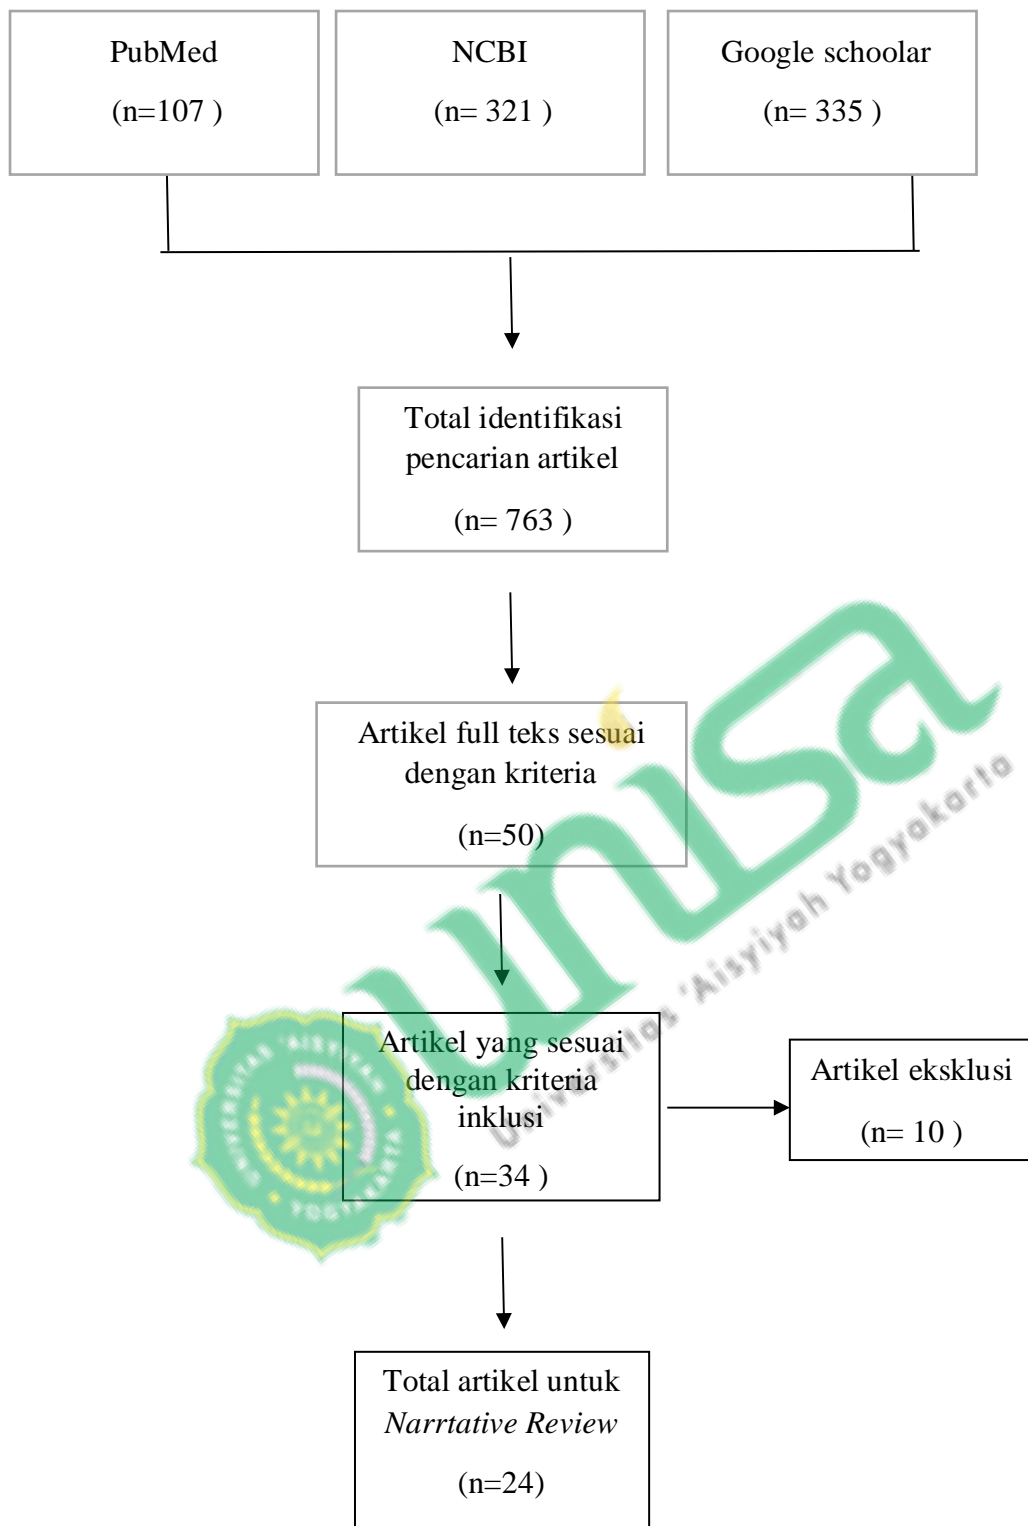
PubMed
(n=107 )

NCBI
(n= 321 )

Google schoolar
(n= 335 )

Total identifikasi pencarian artikel
(n= 763 )

Artikel full teks sesuai dengan kriteria
(n=50)

Artikel yang sesuai dengan kriteria inklusi
(n=34 )

Artikel eksklusi
(n= 10 )

Total artikel untuk *Narrtative Review*
(n=24)

unisa
Universitas 'Aisyiyah Yogyakarta